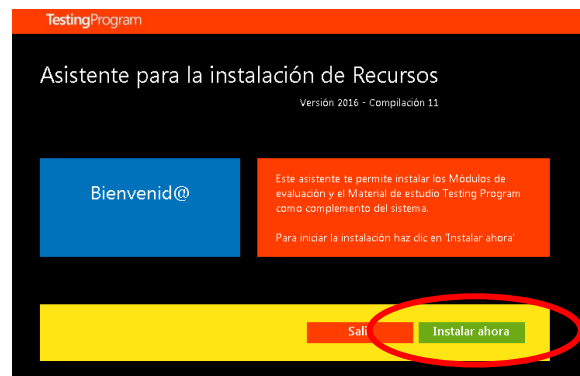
TestingProgram

Asistente para la instalación de Recursos

Versión 2016 - Compilación 11

Bienvenid@

Este asistente te permite instalar los Módulos de evaluación y el Material de estudio Testing Program como complemento del sistema.

Para iniciar la instalación haz clic en 'Instalar ahora'

Sali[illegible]

Instalar ahora